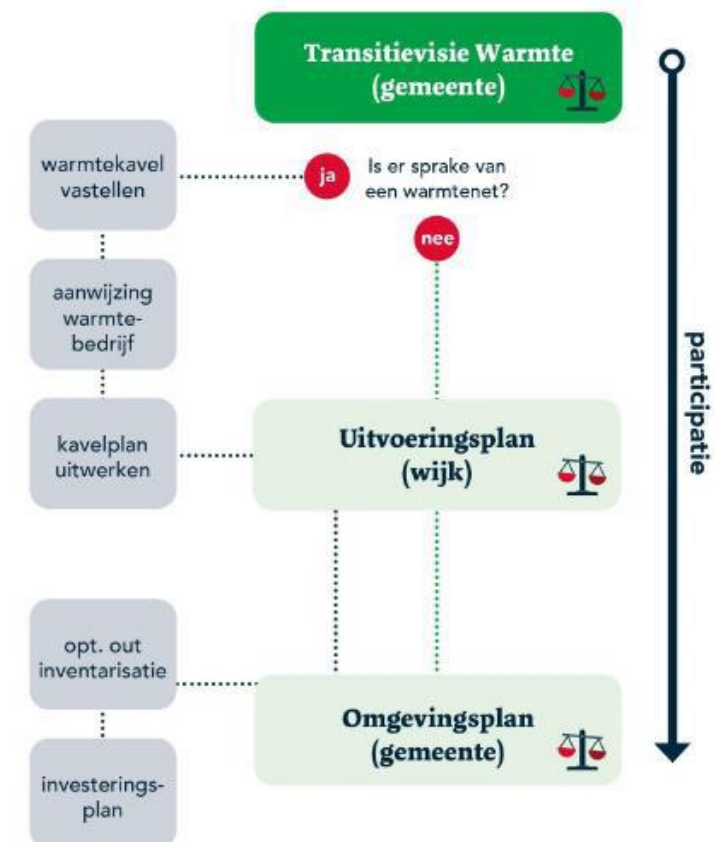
Transitievisie Warmte (gemeente)

warmtekavel vastellen

ja

Is er sprake van een warmtenet?

nee

aanwijzing warmtebedrijf

kavelplan uitwerken

Uitvoeringsplan (wijk)

participatie

opt. out inventarisatie

Omgevingsplan (gemeente)

investeringsplan